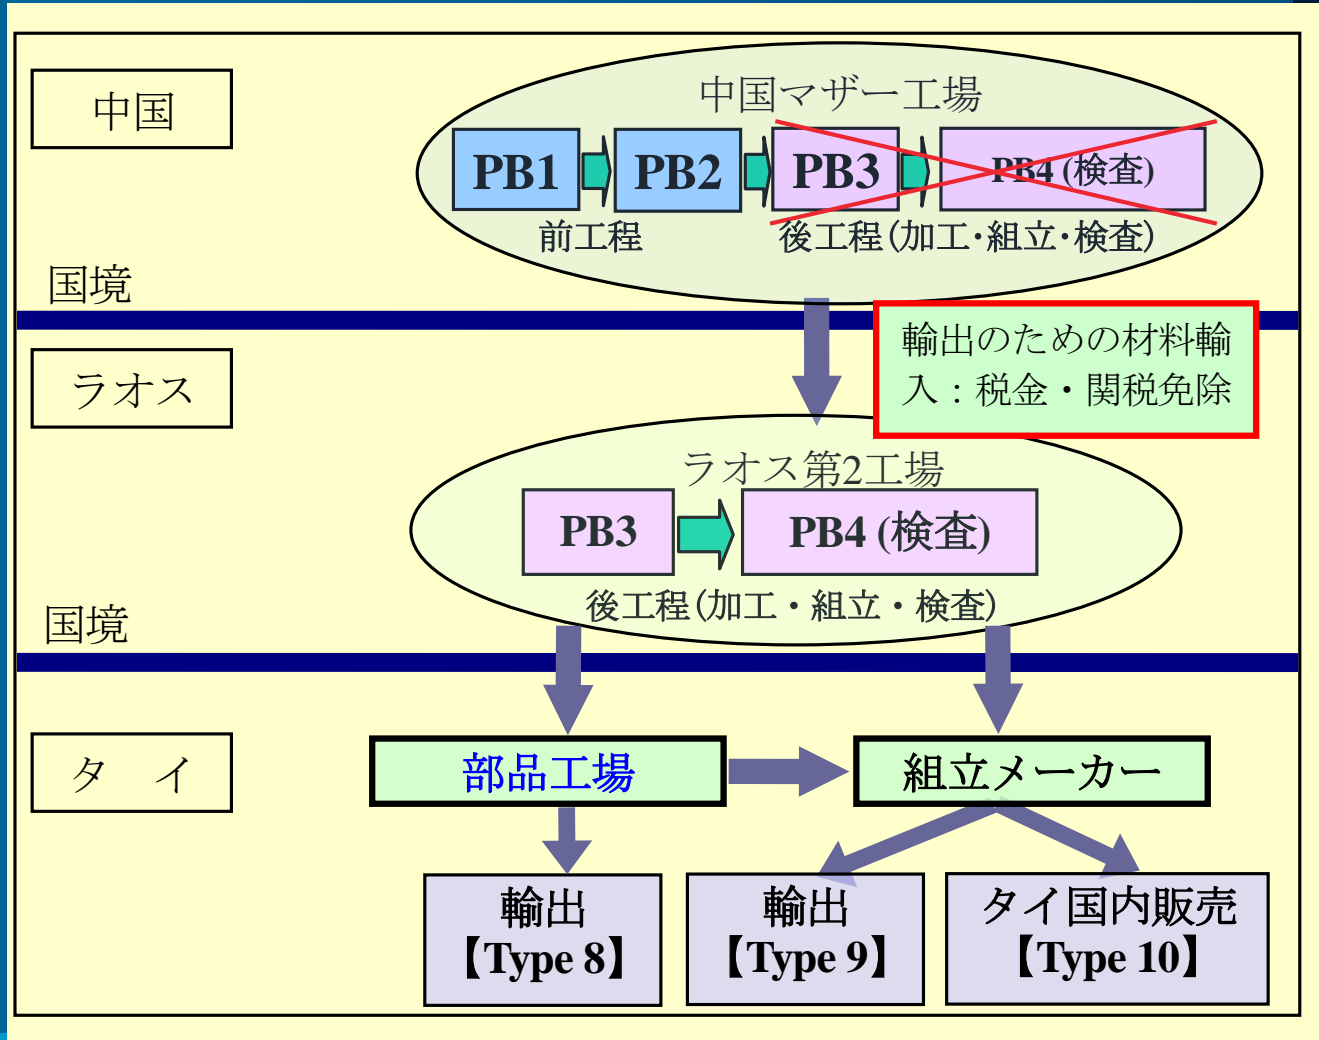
中国

中国マザー工場

PB1 PB2 PB3 PB4 (検査)

前工程

後工程(加工・組立・検査)

国境

ラオス

輸出のための材料輸入：税金・関税免除

ラオス第2工場

PB3 PB4 (検査)

後工程(加工・組立・検査)

国境

タ イ

部品工場

組立メーカー

輸出
【Type 8】

輸出
【Type 9】

タイ国内販売
【Type 10】